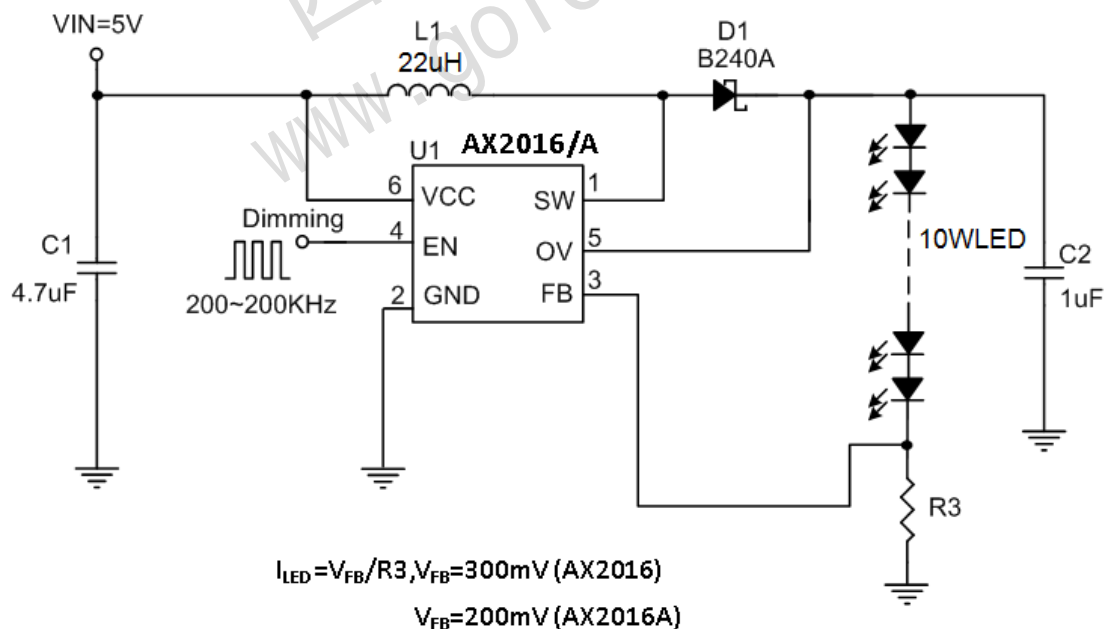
VIN=5V

L1
22uH

D1
B240A

www.gotc

U1
AX2016/A

6 VCC
4 EN
2 GND

SW 1
OV 5
FB 3

Dimming

200~200KHz

C1
4.7uF

10WLED

C2
1uF

R3

$I_{LED}=V_{FB}/R3, V_{FB}=300mV$ (AX2016)

$V_{FB}=200mV$ (AX2016A)